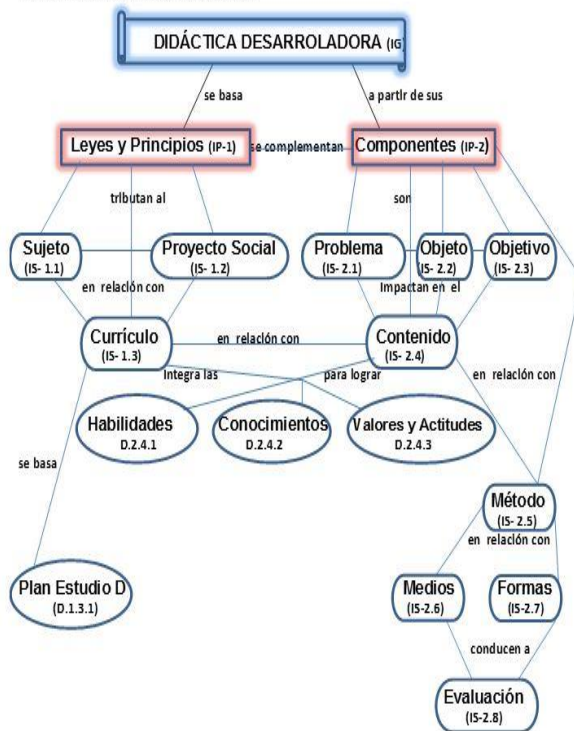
DIDÁCTICA DESARROLADORA (IG)

se basa

a partir de sus

Leyes y Principios (IP-1)

se complementan

Componentes (IP-2)

tributan al

son

Sujeto (IS- 1.1)

Proyecto Social (IS- 1.2)

Problema (IS- 2.1)

Objeto (IS- 2.2)

Objetivo (IS- 2.3)

en relación con

Impactan en el

Currículo (IS- 1.3)

en relación con

Contenido (IS- 2.4)

Integra las

para lograr

en relación con

Habilidades D.2.4.1

Conocimientos D.2.4.2

Valores y Actitudes D.2.4.3

se basa

Método (IS- 2.5)

en relación con

Plan Estudio D (D.1.3.1)

Medios (IS-2.6)

Formas (IS-2.7)

conducen a

Evaluación (IS-2.8)